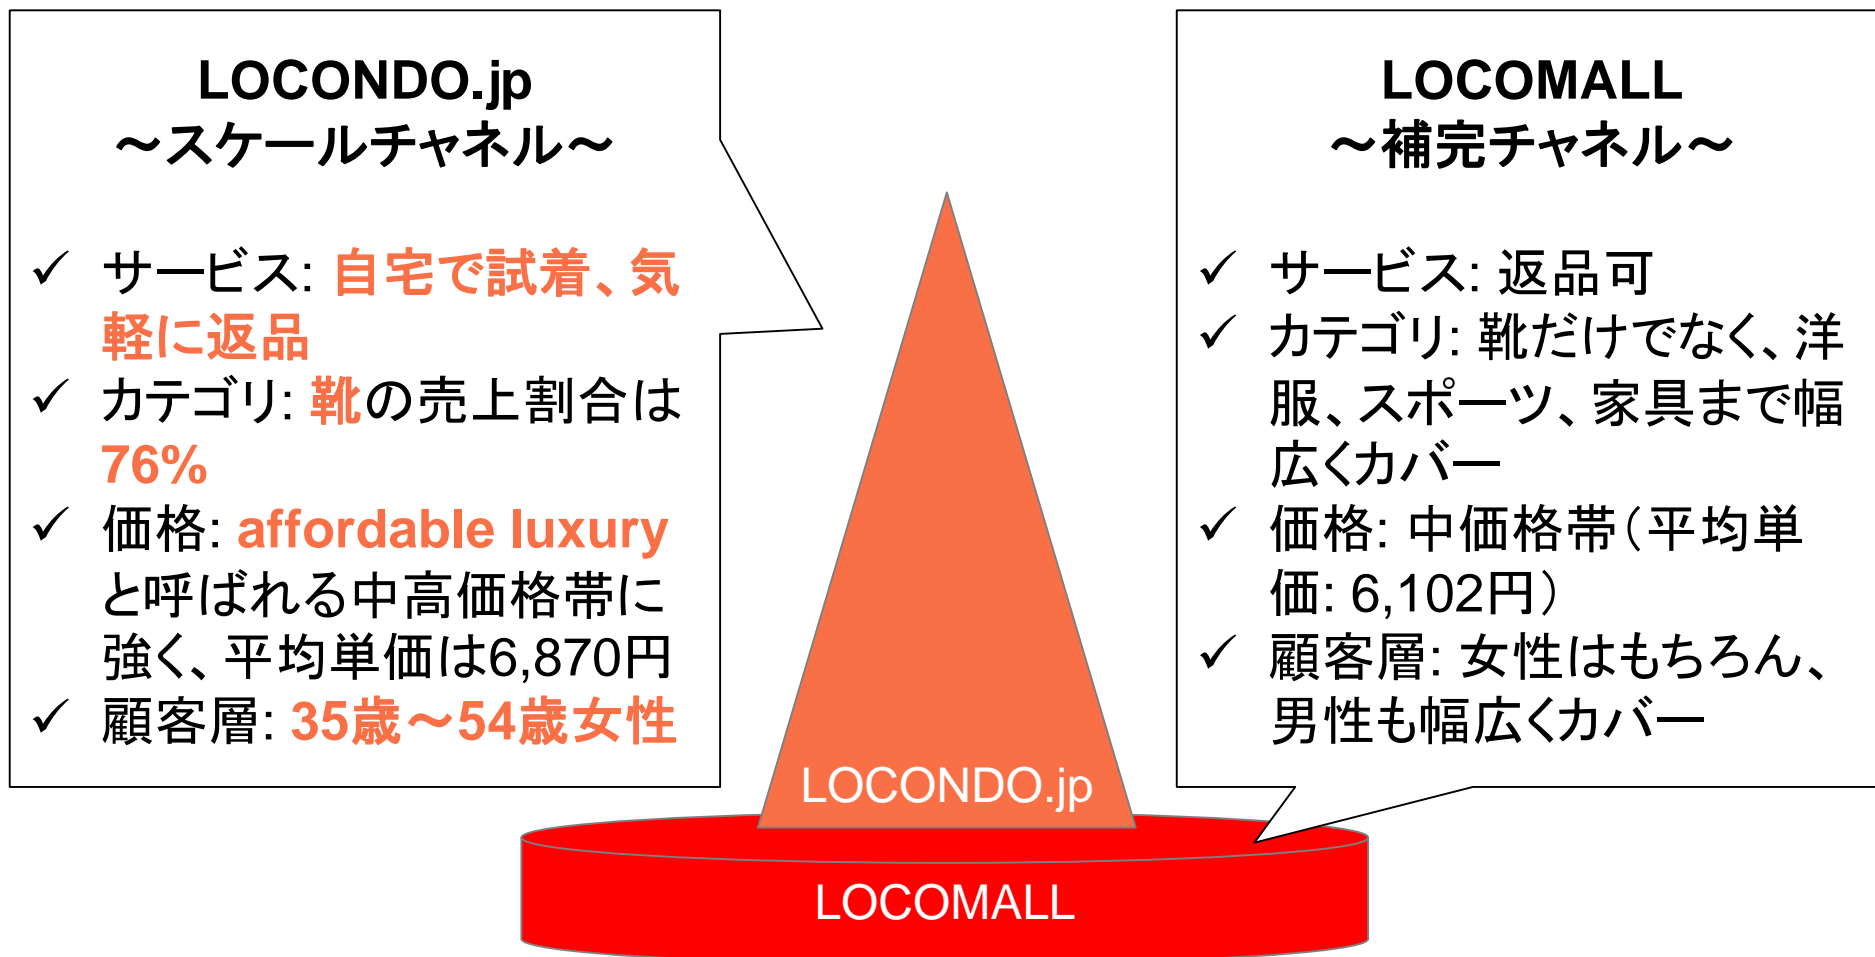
LOCONDO.jp
～スケールチャネル～

✓ サービス: 自宅で試着、気軽に返品
✓ カテゴリ: 靴の売上割合は76%
✓ 価格: affordable luxuryと呼ばれる中高価格帯に強く、平均単価は6,870円
✓ 顧客層: 35歳～54歳女性

LOCOMALL
～補完チャネル～

✓ サービス: 返品可
✓ カテゴリ: 靴だけでなく、洋服、スポーツ、家具まで幅広くカバー
✓ 価格: 中価格帯（平均単価: 6,102円）
✓ 顧客層: 女性はもちろん、男性も幅広くカバー

LOCONDO.jp

LOCOMALL